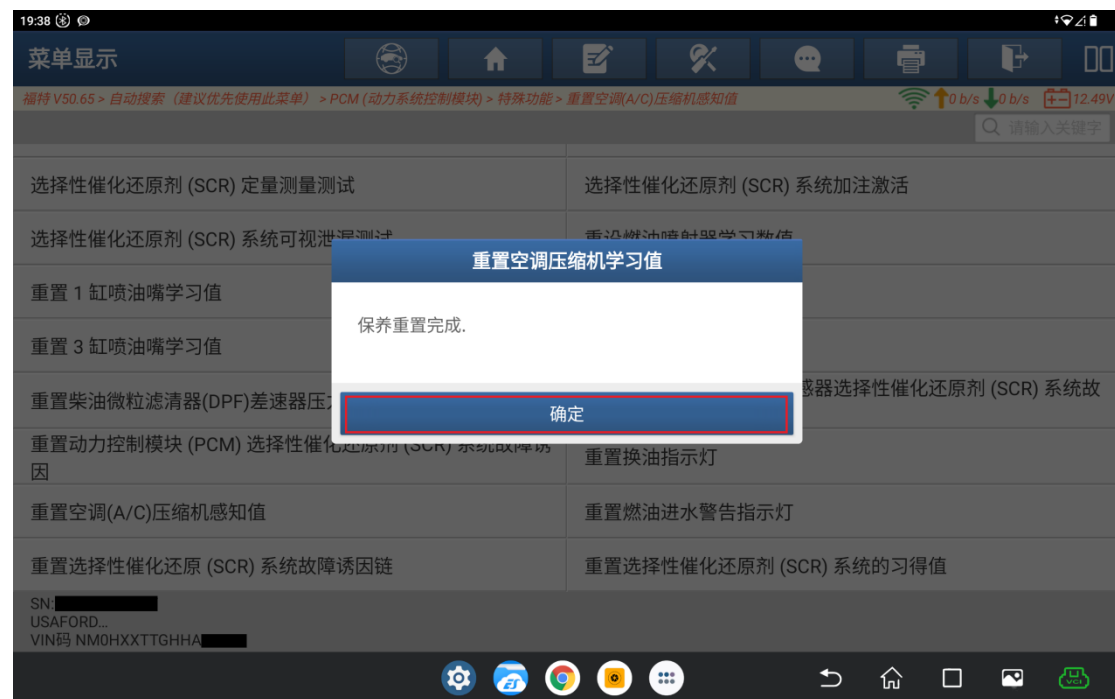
19:38

菜单显示

福特 V50.65 > 自动搜索（建议优先使用此菜单） > PCM (动力系统控制模块) > 特殊功能 > 重置空调(A/C)压缩机感知值

0 b/s 0 b/s 12.49V

请输入关键字

选择性催化还原剂 (SCR) 定量测量测试

选择性催化还原剂 (SCR) 系统加注激活

选择性催化还原剂 (SCR) 系统可视泄漏测试

重设燃油喷射器学习数值

重置 1 缸喷油嘴学习值

重置 3 缸喷油嘴学习值

重置柴油微粒滤清器(DPF)差速器压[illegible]

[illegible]感器选择性催化还原剂 (SCR) 系统故

重置动力控制模块 (PCM) 选择性催化还原剂 (SCR) 系统故障诱因

重置换油指示灯

重置空调(A/C)压缩机感知值

重置燃油进水警告指示灯

重置选择性催化还原 (SCR) 系统故障诱因链

重置选择性催化还原剂 (SCR) 系统的习得值

重置空调压缩机学习值

保养重置完成.

确定

SN:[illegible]
USAFORD...
VIN码 NM0HXXTTGHHA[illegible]